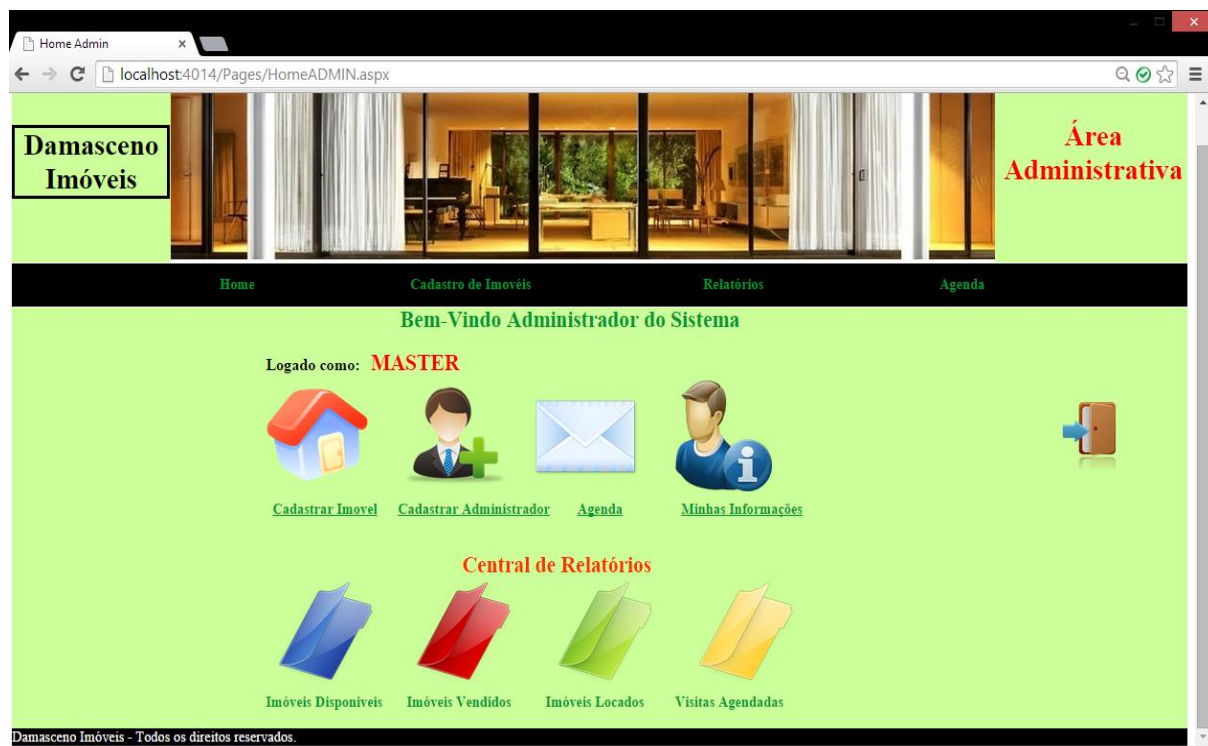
Home Admin

localhost:4014/Pages/HomeADMIN.aspx

Damasceno Imóveis

Área Administrativa

Home
Cadastro de Imovéis
Relatórios
Agenda

Bem-Vindo Administrador do Sistema

Logado como: MASTER

Cadastrar Imovel
Cadastrar Administrador
Agenda
Minhas Informações

Central de Relatórios

Imóveis Disponiveis
Imóveis Vendidos
Imóveis Locados
Visitas Agendadas

Damasceno Imóveis - Todos os direitos reservados.